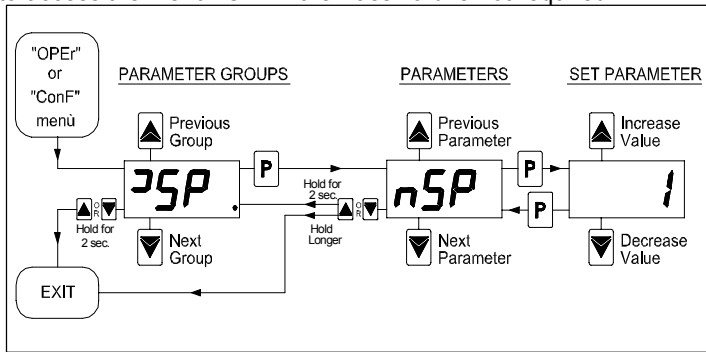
"OPEr" or "ConF" menù

PARAMETER GROUPS

Previous Group

]SP

Next Group

P

Hold for 2 sec.

Hold Longer

OR

Hold for 2 sec.

EXIT

PARAMETERS

Previous Parameter

nSP

Next Parameter

P

P

SET PARAMETER

Increase Value

1

Decrease Value